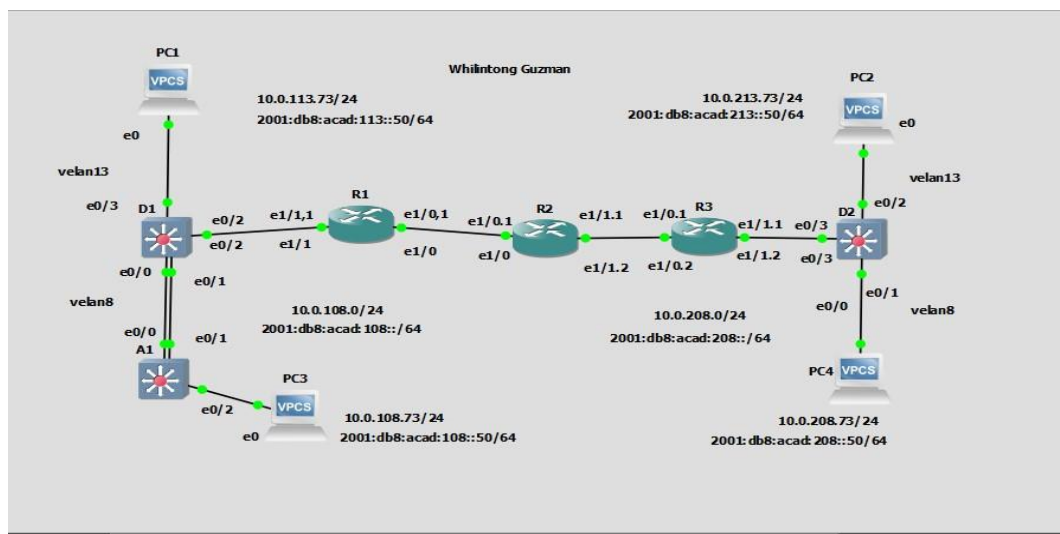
PC1
VPCS
Whilintong Guzman
10.0.113.73/24
2001:db8:acad:113::50/64
10.0.213.73/24
2001:db8:acad:213::50/64
PC2
VPCS
e0
e0
velan13
velan13
e0/3
D1
e0/2
e1/1,1
R1
e1/0,1
e1/0.1
R2
e1/1.1
e1/0.1
R3
e1/1.1
e0/3
D2
e0/2
e0/2
e1/1
e1/0
e1/0
e1/1.2
e1/0.2
e1/1.2
e0/3
e0/0
e0/1
e0/0
e0/1
velan8
10.0.108.0/24
10.0.208.0/24
velan8
e0/0
2001:db8:acad:108::/64
2001:db8:acad:208::/64
A1
e0/1
PC4
VPCS
PC3
VPCS
e0/2
e0
10.0.108.73/24
2001:db8:acad:108::50/64
10.0.208.73/24
2001:db8:acad:208::50/64